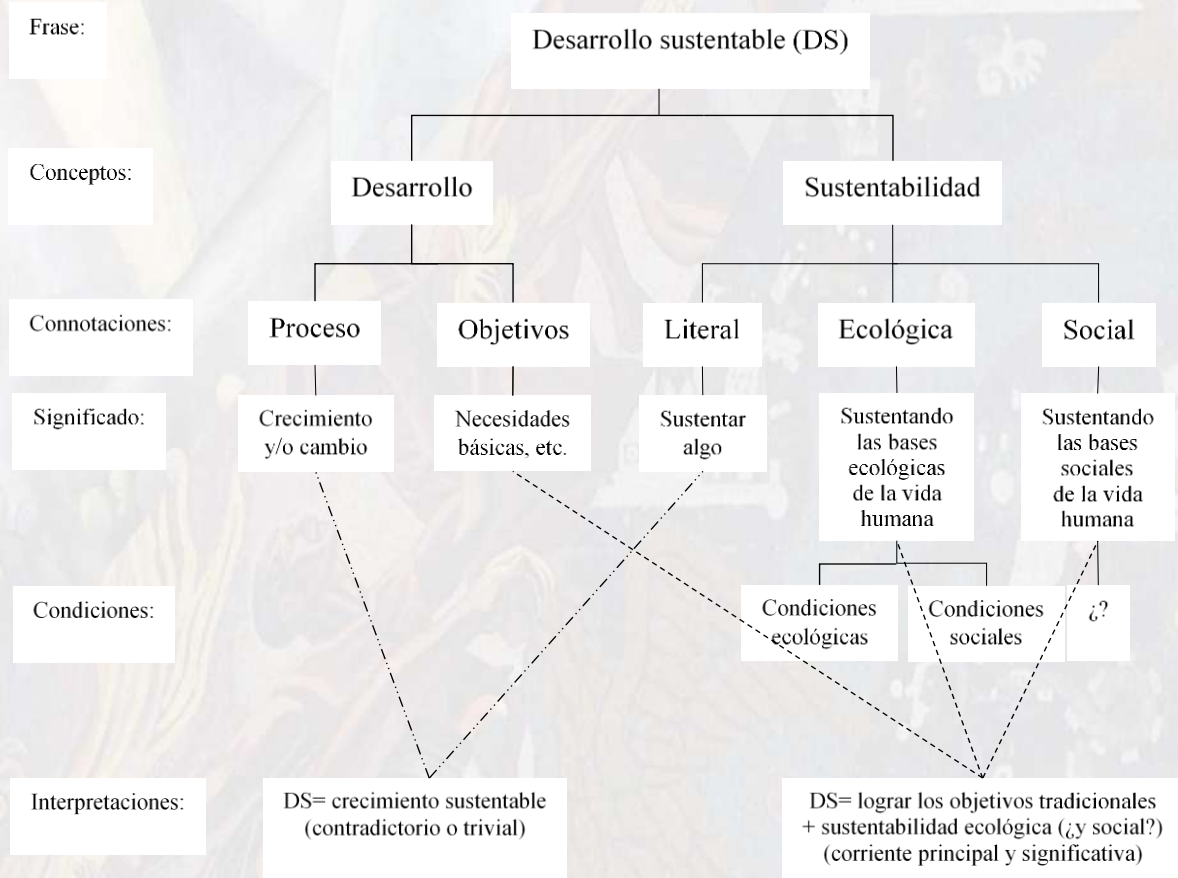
Frase:

Desarrollo sustentable (DS)

Conceptos:

Desarrollo

Sustentabilidad

Connotaciones:

Proceso

Objetivos

Literal

Ecológica

Social

Significado:

Crecimiento y/o cambio

Necesidades básicas, etc.

Sustentar algo

Sustentando las bases ecológicas de la vida humana

Sustentando las bases sociales de la vida humana

Condiciones:

Condiciones ecológicas

Condiciones sociales

¿?

Interpretaciones:

DS= crecimiento sustentable (contradictorio o trivial)

DS= lograr los objetivos tradicionales + sustentabilidad ecológica (¿y social?) (corriente principal y significativa)